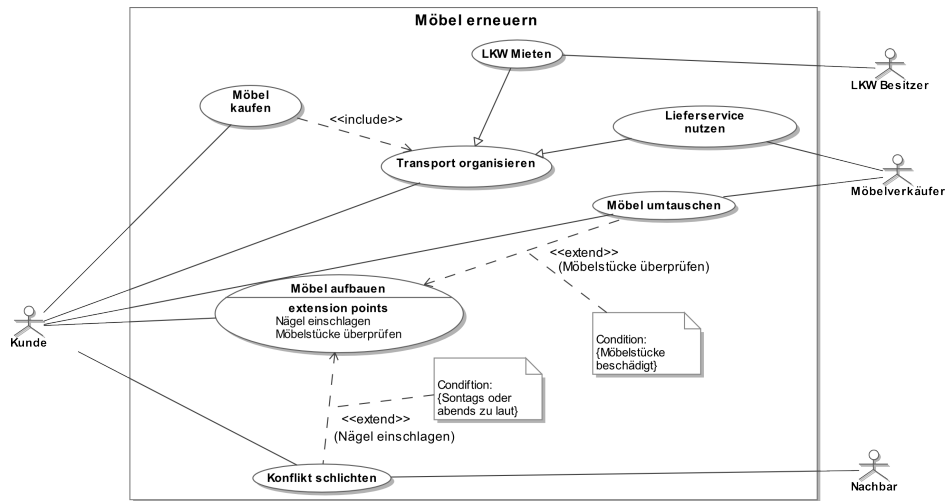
Möbel erneuern

LKW Mieten

LKW Besitzer

Möbel kaufen

<<include>>

Lieferservice nutzen

Transport organisieren

Möbelverkäufer

Möbel umtauschen

<<extend>>
(Möbelstücke überprüfen)

Möbel aufbauen

extension points
Nägel einschlagen
Möbelstücke überprüfen

Kunde

Condition:
{Möbelstücke beschädigt}

Condiftion:
{Sontags oder abends zu laut}

<<extend>>
(Nägel einschlagen)

Konflikt schlichten

Nachbar